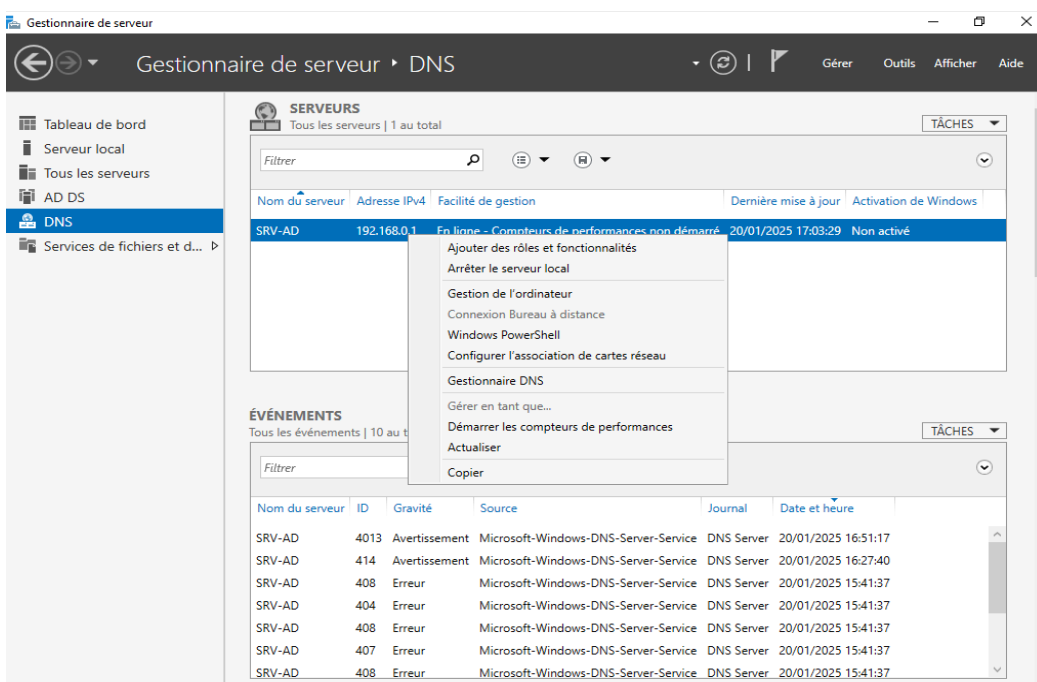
Gestionnaire de serveur

Gestionnaire de serveur ‣ DNS

Gérer Outils Afficher Aide

Tableau de bord
Serveur local
Tous les serveurs
AD DS
DNS
Services de fichiers et d...

SERVEURS
Tous les serveurs | 1 au total

TÂCHES

Filtrer

| Nom du serveur | Adresse IPv4 | Facilité de gestion | Dernière mise à jour | Activation de Windows |
|---|---|---|---|---|
| SRV-AD | 192.168.0.1 | En ligne - Compteurs de performances non démarré | 20/01/2025 17:03:29 | Non activé |

Ajouter des rôles et fonctionnalités
Arrêter le serveur local
Gestion de l'ordinateur
Connexion Bureau à distance
Windows PowerShell
Configurer l'association de cartes réseau
Gestionnaire DNS
Gérer en tant que...
Démarrer les compteurs de performances
Actualiser
Copier

ÉVÉNEMENTS
Tous les événements | 10 au t

TÂCHES

Filtrer

| Nom du serveur | ID | Gravité | Source | Journal | Date et heure |
|---|---|---|---|---|---|
| SRV-AD | 4013 | Avertissement | Microsoft-Windows-DNS-Server-Service | DNS Server | 20/01/2025 16:51:17 |
| SRV-AD | 414 | Avertissement | Microsoft-Windows-DNS-Server-Service | DNS Server | 20/01/2025 16:27:40 |
| SRV-AD | 408 | Erreur | Microsoft-Windows-DNS-Server-Service | DNS Server | 20/01/2025 15:41:37 |
| SRV-AD | 404 | Erreur | Microsoft-Windows-DNS-Server-Service | DNS Server | 20/01/2025 15:41:37 |
| SRV-AD | 408 | Erreur | Microsoft-Windows-DNS-Server-Service | DNS Server | 20/01/2025 15:41:37 |
| SRV-AD | 407 | Erreur | Microsoft-Windows-DNS-Server-Service | DNS Server | 20/01/2025 15:41:37 |
| SRV-AD | 408 | Erreur | Microsoft-Windows-DNS-Server-Service | DNS Server | 20/01/2025 15:41:37 |